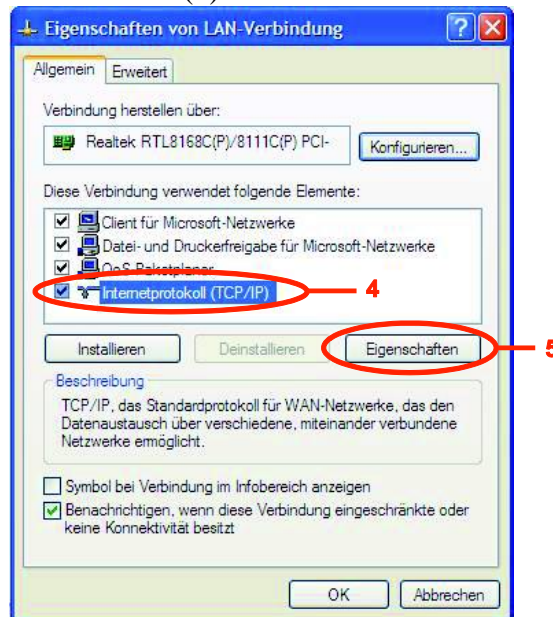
Eigenschaften von LAN-Verbindung

Allgemein | Erweitert

Verbindung herstellen über:

Realtek RTL8168C(P)/8111C(P) PCI-

Konfigurieren...

Diese Verbindung verwendet folgende Elemente:

Client für Microsoft-Netzwerke

Datei- und Druckerfreigabe für Microsoft-Netzwerke

QoS-Paketplaner

Internetprotokoll (TCP/IP)

4

Installieren

Deinstallieren

Eigenschaften

5

Beschreibung

TCP/IP, das Standardprotokoll für WAN-Netzwerke, das den Datenaustausch über verschiedene, miteinander verbundene Netzwerke ermöglicht.

Symbol bei Verbindung im Infobereich anzeigen

Benachrichtigen, wenn diese Verbindung eingeschränkte oder keine Konnektivität besitzt

OK

Abbrechen